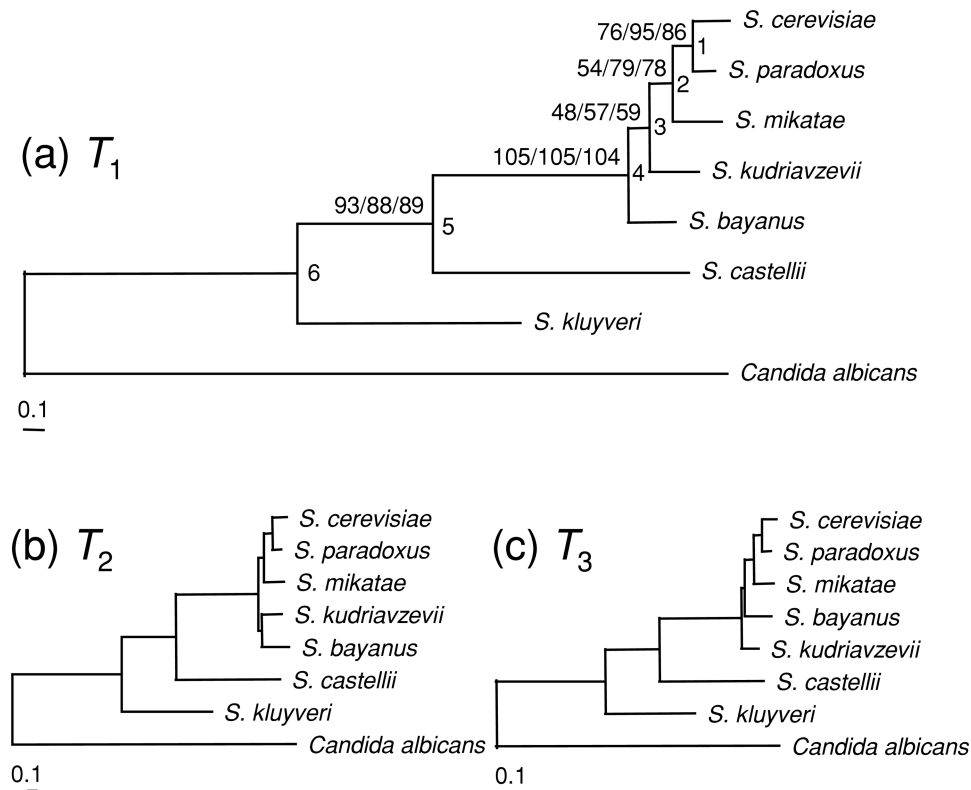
(a) $T_1$

76/95/86
1
S. cerevisiae
S. paradoxus
54/79/78
2
S. mikatae
48/57/59
3
105/105/104
4
S. kudriavzevii
S. bayanus
93/88/89
5
S. castellii
6
S. kluyveri
Candida albicans
0.1

(b) $T_2$

S. cerevisiae
S. paradoxus
S. mikatae
S. kudriavzevii
S. bayanus
S. castellii
S. kluyveri
Candida albicans
0.1

(c) $T_3$

S. cerevisiae
S. paradoxus
S. mikatae
S. bayanus
S. kudriavzevii
S. castellii
S. kluyveri
Candida albicans
0.1